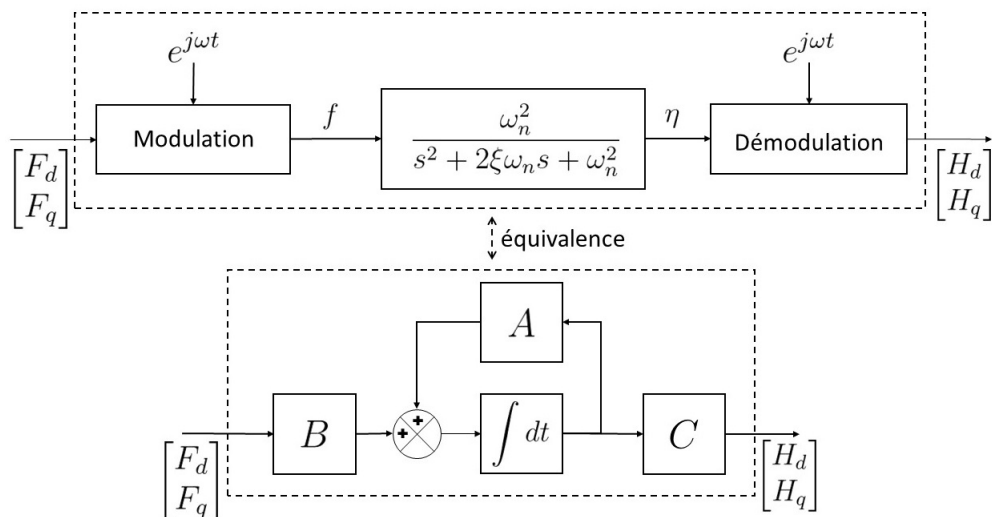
$e^{j\omega t}$

$e^{j\omega t}$

$\begin{bmatrix} F_d \\ F_q \end{bmatrix}$

Modulation

$f$

$\frac{\omega_n^2}{s^2 + 2\xi\omega_n s + \omega_n^2}$

$\eta$

Démodulation

$\begin{bmatrix} H_d \\ H_q \end{bmatrix}$

équivalence

$A$

$\begin{bmatrix} F_d \\ F_q \end{bmatrix}$

$B$

+

+

$\int dt$

$C$

$\begin{bmatrix} H_d \\ H_q \end{bmatrix}$